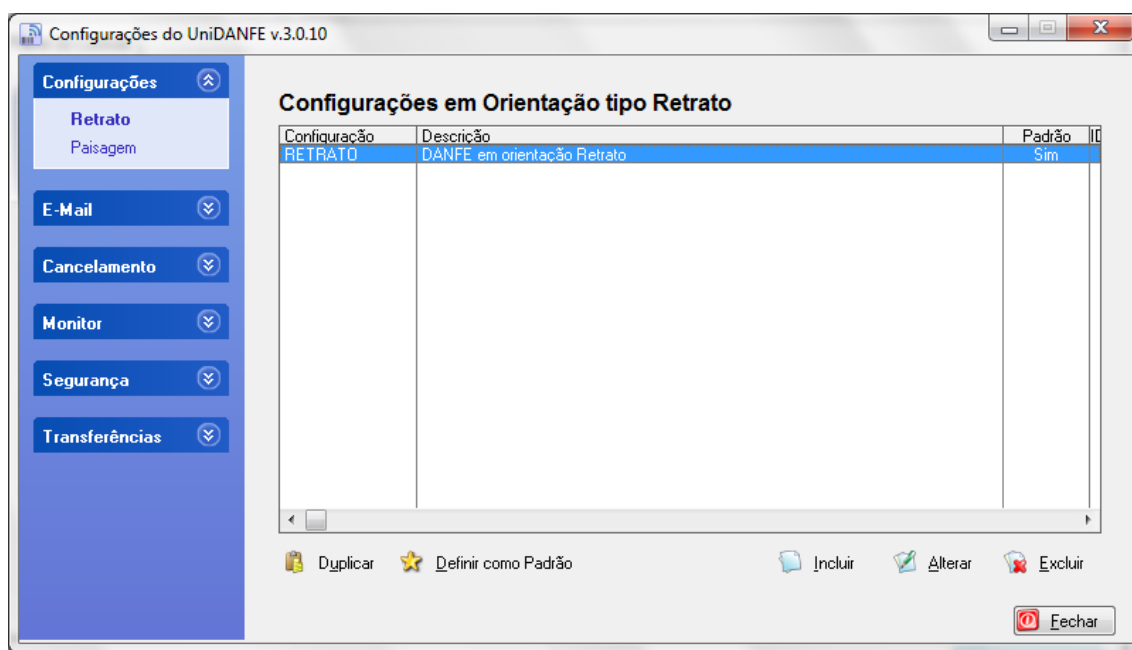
Configurações do UniDANFE v.3.0.10

Configurações
Retrato
Paisagem
E-Mail
Cancelamento
Monitor
Segurança
Transferências

Configurações em Orientação tipo Retrato

| Configuração | Descrição | Padrão | ID |
|---|---|---|---|
| RETRATO | DANFE em orientação Retrato | Sim | |

Duplicar
Definir como Padrão
Incluir
Alterar
Excluir
Fechar